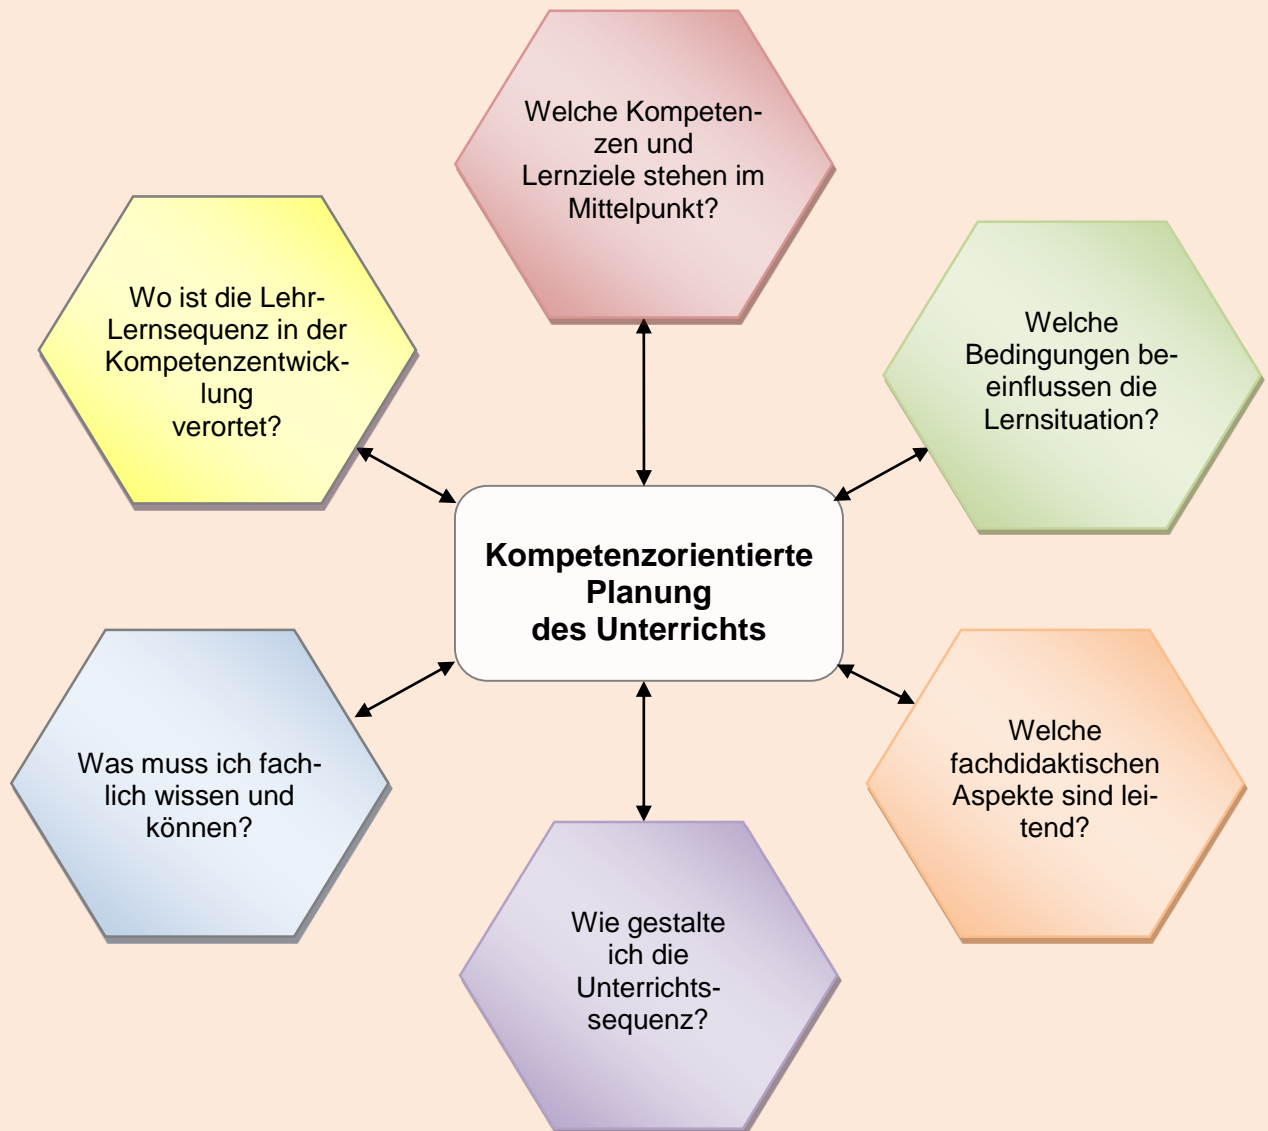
Welche Kompetenzen und Lernziele stehen im Mittelpunkt?

Wo ist die Lehr-Lernsequenz in der Kompetenzentwicklung verortet?

Welche Bedingungen beeinflussen die Lernsituation?

**Kompetenzorientierte Planung des Unterrichts**

Was muss ich fachlich wissen und können?

Welche fachdidaktischen Aspekte sind leitend?

Wie gestalte ich die Unterrichtssequenz?